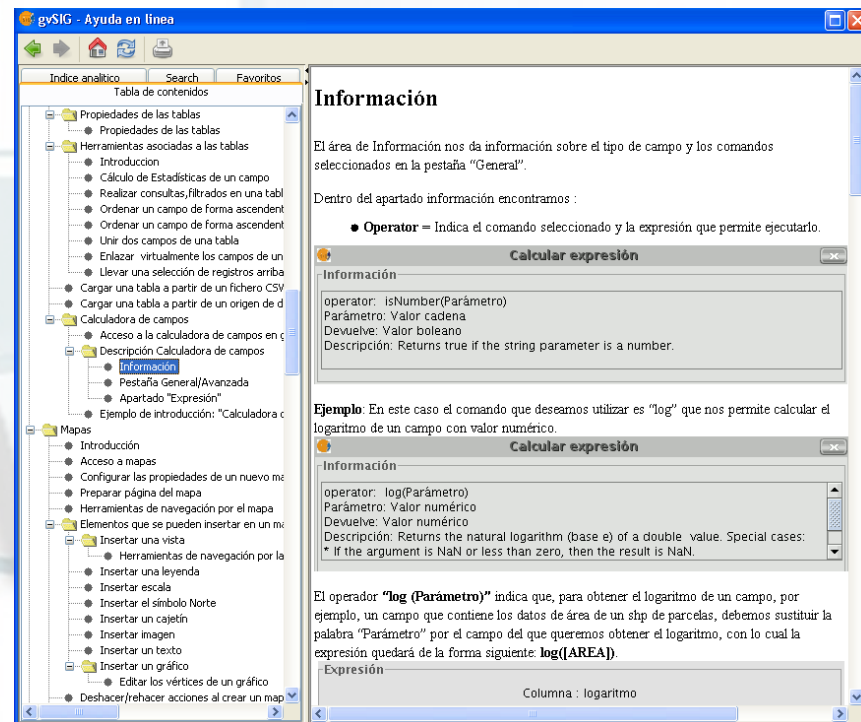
gvSIG - Ayuda en línea

Indice analítico | Search | Favoritos
Tabla de contenidos

Propiedades de las tablas
Propiedades de las tablas
Herramientas asociadas a las tablas
Introduccion
Cálculo de Estadísticas de un campo
Realizar consultas,filtrados en una tabl
Ordenar un campo de forma ascendent
Ordenar un campo de forma ascendent
Unir dos campos de una tabla
Enlazar virtualmente los campos de un
Llevar una selección de registros arriba
Cargar una tabla a partir de un fichero CSV
Cargar una tabla a partir de un origen de d
Calculadora de campos
Acceso a la calculadora de campos en g
Descripción Calculadora de campos
Información
Pestaña General/Avanzada
Apartado "Expresión"
Ejemplo de introducción: "Calculadora c
Mapas
Introducción
Acceso a mapas
Configurar las propiedades de un nuevo ma
Preparar página del mapa
Herramientas de navegación por el mapa
Elementos que se pueden insertar en un ma
Insertar una vista
Herramientas de navegación por la
Insertar una leyenda
Insertar escala
Insertar el símbolo Norte
Insertar un cajetín
Insertar imagen
Insertar un texto
Insertar un gráfico
Editar los vértices de un gráfico
Deshacer/rehacer acciones al crear un map

Información

El área de Información nos da información sobre el tipo de campo y los comandos seleccionados en la pestaña "General".

Dentro del apartado información encontramos :

- **Operator** = Indica el comando seleccionado y la expresión que permite ejecutarlo.

Calcular expresión
Información
operator: isNumber(Parámetro)
Parámetro: Valor cadena
Devuelve: Valor boleano
Descripción: Returns true if the string parameter is a number.

**Ejemplo**: En este caso el comando que deseamos utilizar es "log" que nos permite calcular el logaritmo de un campo con valor numérico.

Calcular expresión
Información
operator: log(Parámetro)
Parámetro: Valor numérico
Devuelve: Valor numérico
Descripción: Returns the natural logarithm (base e) of a double value. Special cases:
* If the argument is NaN or less than zero, then the result is NaN.

El operador **"log (Parámetro)"** indica que, para obtener el logaritmo de un campo, por ejemplo, un campo que contiene los datos de área de un shp de parcelas, debemos sustituir la palabra "Parámetro" por el campo del que queremos obtener el logaritmo, con lo cual la expresión quedará de la forma siguiente: **log([AREA])**.

Expresión
Columna : logaritmo